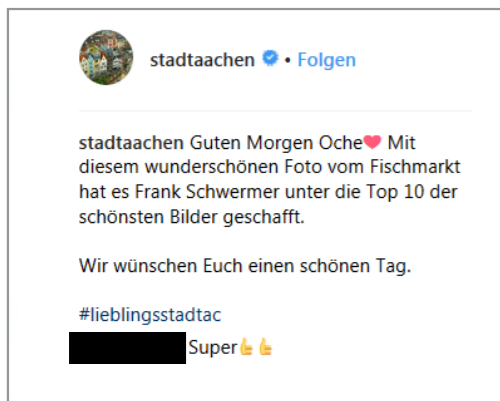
stadtaachen • Folgen

stadtaachen Guten Morgen Oche❤ Mit diesem wunderschönen Foto vom Fischmarkt hat es Frank Schwermer unter die Top 10 der schönsten Bilder geschafft.

Wir wünschen Euch einen schönen Tag.

#lieblingsstadtac

Super👍👍